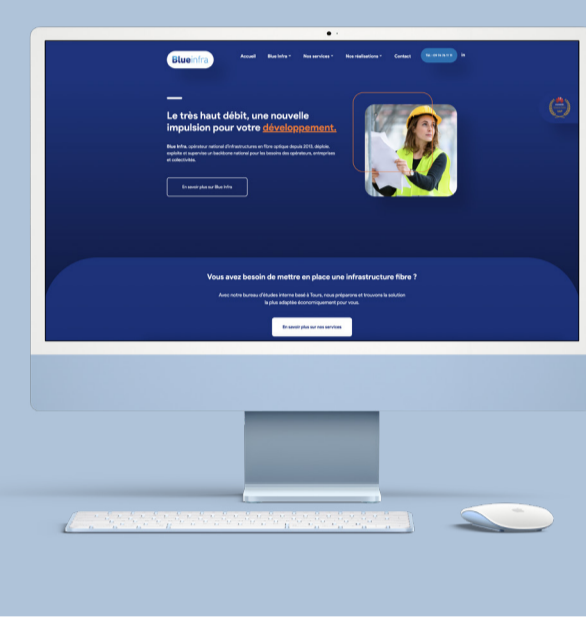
Blueinfra

Accueil Blue Infra Nos services Nos réalisations Contact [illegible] EN

Le très haut débit, une nouvelle impulsion pour votre développement.

Blue Infra, opérateur national d'infrastructures en fibre optique depuis 2015, déploie, exploite et supervise un backbone national pour les besoins des opérateurs, entreprises et collectivités.

En savoir plus sur Blue Infra

Vous avez besoin de mettre en place une infrastructure fibre ?

Avec notre bureau d'études interne basé à Tours, nous préparons et trouvons la solution la plus adaptée économiquement pour vous.

En savoir plus sur nos services